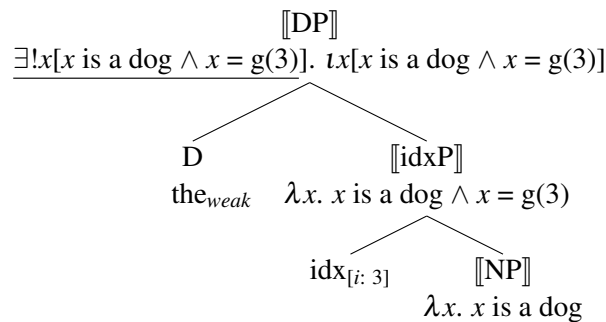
$[\![\text{DP}]\!]$
$\underline{\exists! x[x \text{ is a dog} \wedge x = \text{g}(3)]}.\ \iota x[x \text{ is a dog} \wedge x = \text{g}(3)]$

D
$\text{the}_{weak}$

$[\![\text{idxP}]\!]$
$\lambda x.\ x \text{ is a dog} \wedge x = \text{g}(3)$

$\text{idx}_{[i:\ 3]}$

$[\![\text{NP}]\!]$
$\lambda x.\ x \text{ is a dog}$